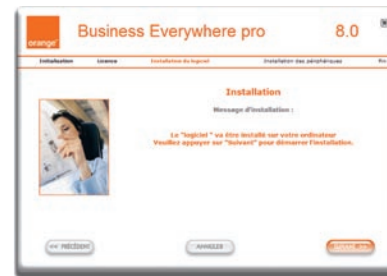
orange

Business Everywhere pro 8.0

Installation Licence Installation du logiciel Installation des périphériques Fin

Installation

Message d'installation :

Le "logiciel " va être installé sur votre ordinateur
Veuillez appuyer sur "Suivant" pour démarrer l'installation.

<< PRÉCÉDENT

ANNULER

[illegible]